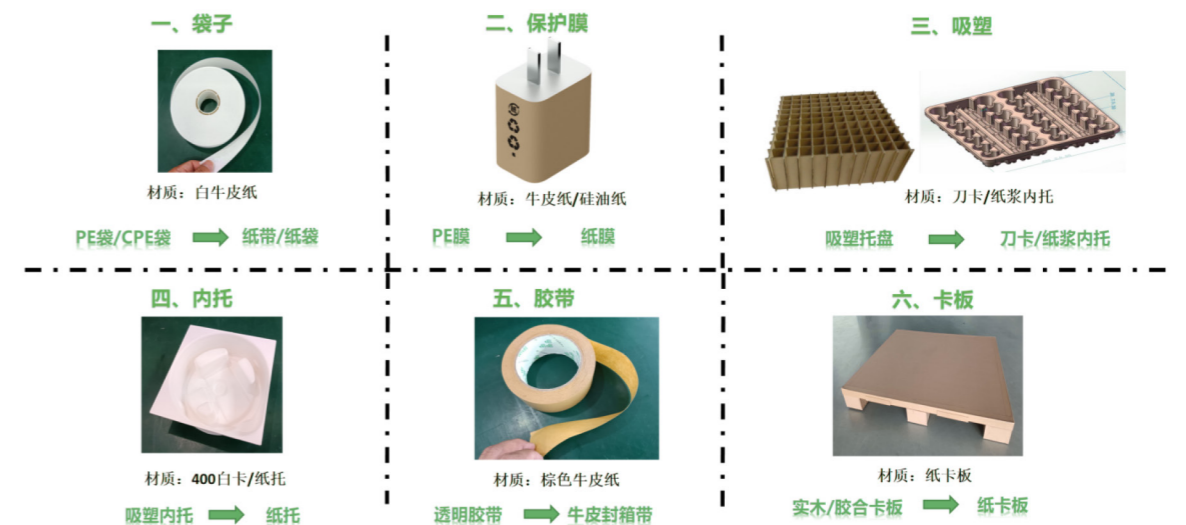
一、袋子

材质：白牛皮纸

PE袋/CPE袋 纸带/纸袋

二、保护膜

材质：牛皮纸/硅油纸

PE膜 纸膜

三、吸塑

材质：刀卡/纸浆内托

吸塑托盘 刀卡/纸浆内托

四、内托

材质：400白卡/纸托

吸塑内托 纸托

五、胶带

材质：棕色牛皮纸

透明胶带 牛皮封箱带

六、卡板

材质：纸卡板

实木/胶合卡板 纸卡板